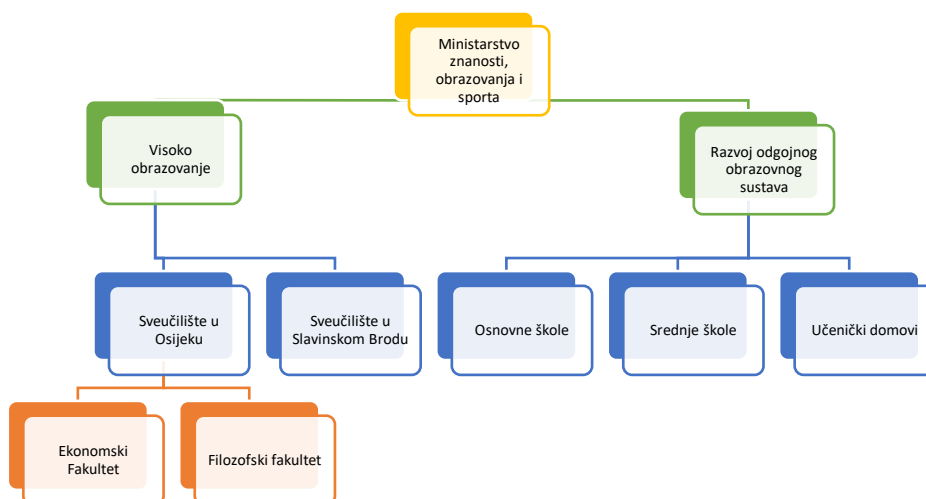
Ministarstvo znanosti, obrazovanja i sporta

Visoko obrazovanje

Razvoj odgojnog obrazovnog sustava

Sveučilište u Osijeku

Sveučilište u Slavinskom Brodu

Osnovne škole

Srednje škole

Učenički domovi

Ekonomski Fakultet

Filozofski fakultet